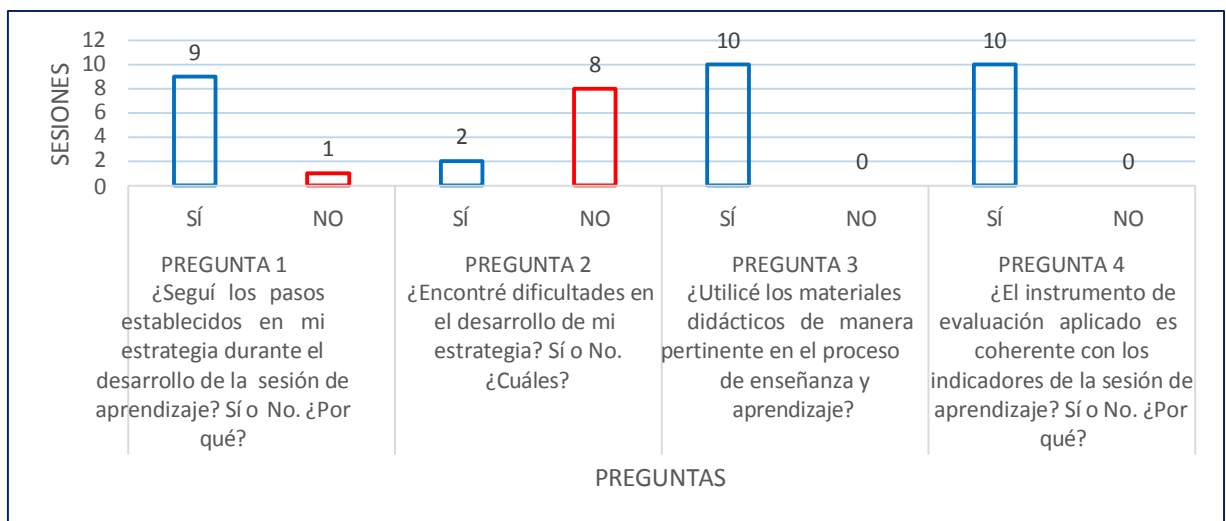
SESIONES

12
10
8
6
4
2
0

9
1
2
8
10
0
10
0

SÍ NO SÍ NO SÍ NO SÍ NO

PREGUNTA 1
¿Seguí los pasos establecidos en mi estrategia durante el desarrollo de la sesión de aprendizaje? Sí o No. ¿Por qué?

PREGUNTA 2
¿Encontré dificultades en el desarrollo de mi estrategia? Sí o No. ¿Cuáles?

PREGUNTA 3
¿Utilicé los materiales didácticos de manera pertinente en el proceso de enseñanza y aprendizaje?

PREGUNTA 4
¿El instrumento de evaluación aplicado es coherente con los indicadores de la sesión de aprendizaje? Sí o No. ¿Por qué?

PREGUNTAS